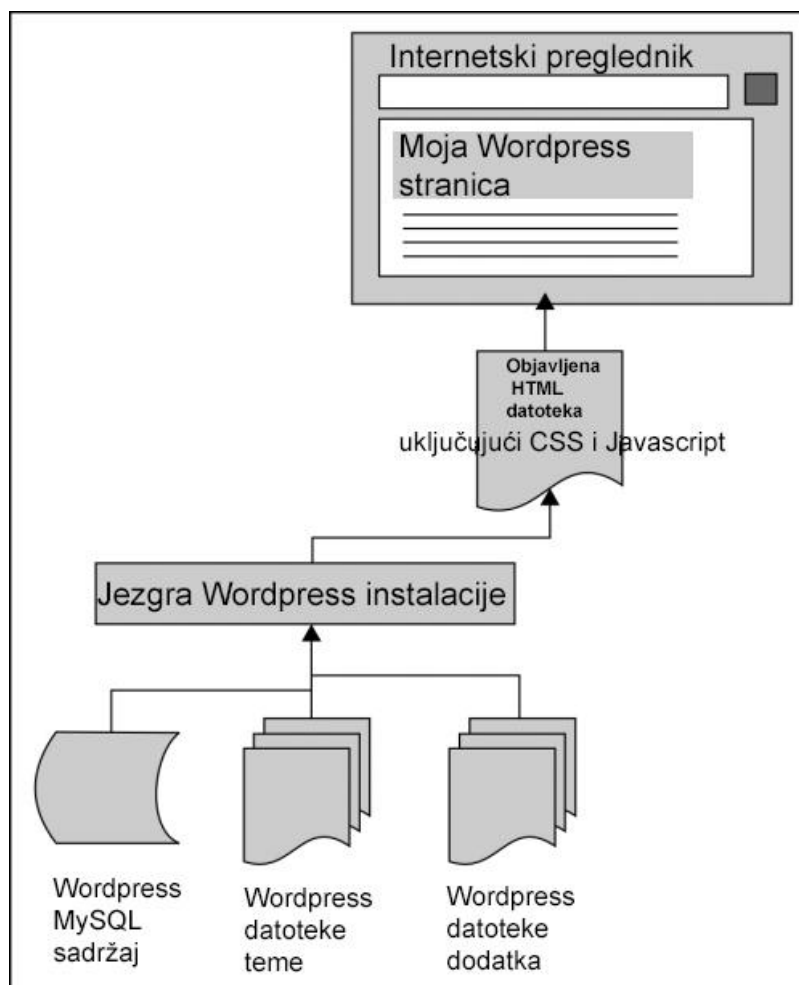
Internetski preglednik

Moja Wordpress stranica

Objavljena HTML datoteka uključujući CSS i Javascript

Jezgra Wordpress instalacije

Wordpress MySQL sadržaj

Wordpress datoteke teme

Wordpress datoteke dodatka